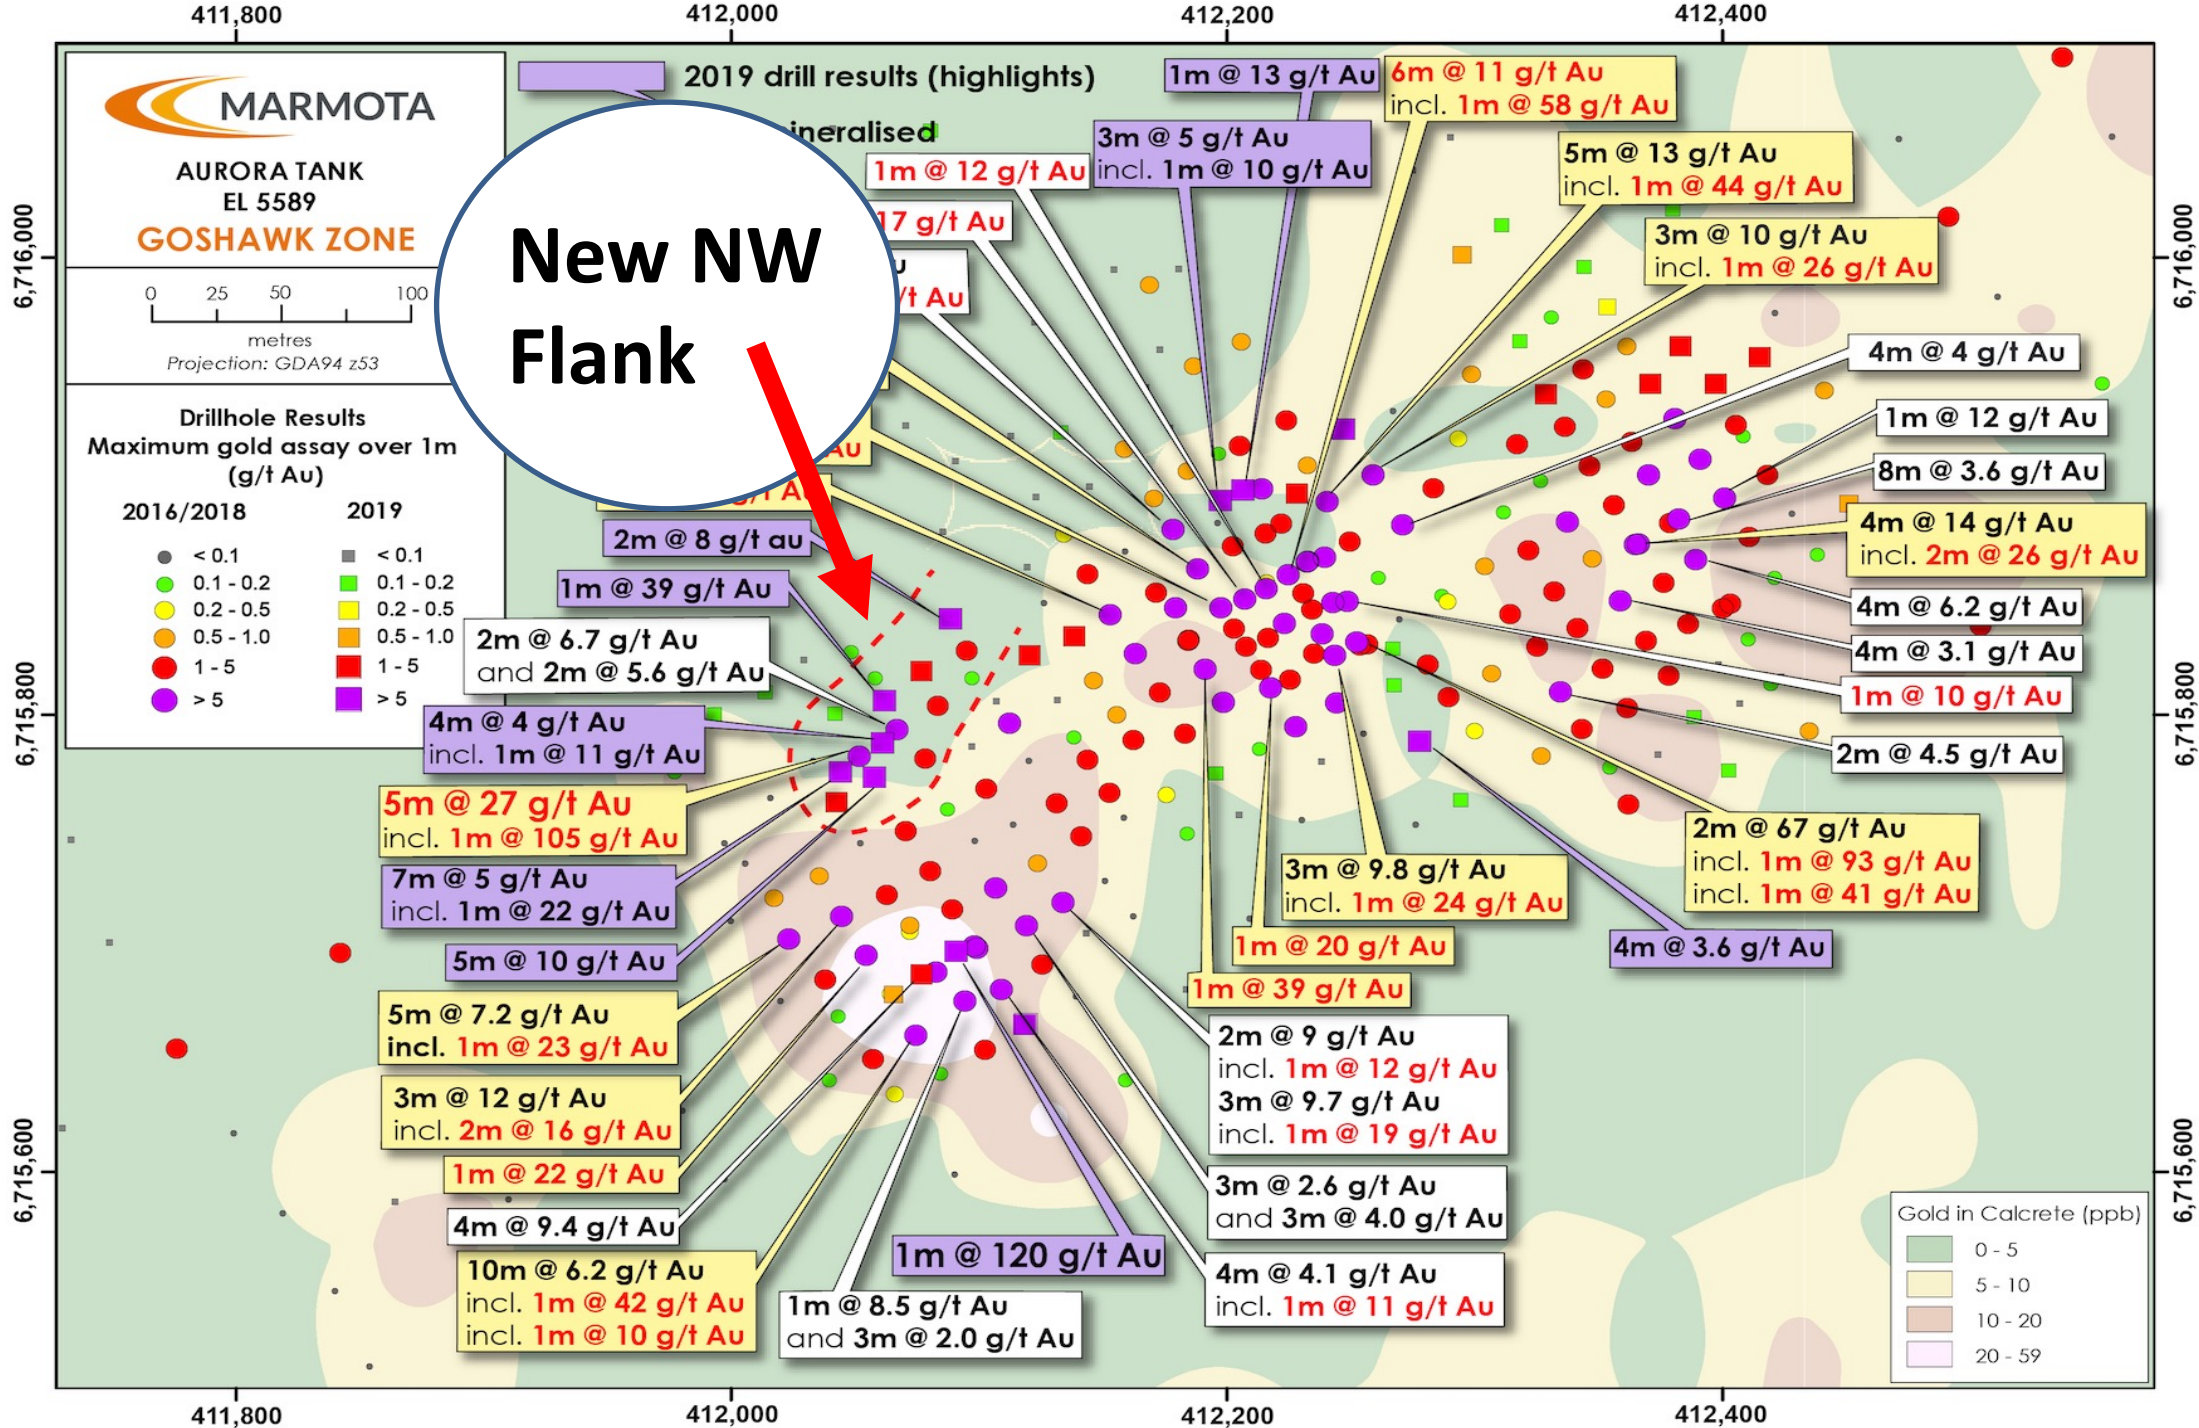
411,800
412,000
412,200
412,400

MARMOTA
AURORA TANK
EL 5589
GOSHAWK ZONE

0 25 50 100
metres
Projection: GDA94 z53

Drillhole Results
Maximum gold assay over 1m
(g/t Au)
2016/2018 2019
< 0.1
0.1 - 0.2
0.2 - 0.5
0.5 - 1.0
1 - 5
> 5

New NW Flank

2019 drill results (highlights)
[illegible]ineralised

1m @ 13 g/t Au
6m @ 11 g/t Au
incl. 1m @ 58 g/t Au
3m @ 5 g/t Au
incl. 1m @ 10 g/t Au
1m @ 12 g/t Au
5m @ 13 g/t Au
incl. 1m @ 44 g/t Au
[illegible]17 g/t Au
3m @ 10 g/t Au
incl. 1m @ 26 g/t Au
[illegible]t Au
4m @ 4 g/t Au
1m @ 12 g/t Au
8m @ 3.6 g/t Au
4m @ 14 g/t Au
incl. 2m @ 26 g/t Au
2m @ 8 g/t au
1m @ 39 g/t Au
4m @ 6.2 g/t Au
2m @ 6.7 g/t Au
and 2m @ 5.6 g/t Au
4m @ 3.1 g/t Au
1m @ 10 g/t Au
4m @ 4 g/t Au
incl. 1m @ 11 g/t Au
2m @ 4.5 g/t Au
5m @ 27 g/t Au
incl. 1m @ 105 g/t Au
2m @ 67 g/t Au
incl. 1m @ 93 g/t Au
incl. 1m @ 41 g/t Au
7m @ 5 g/t Au
incl. 1m @ 22 g/t Au
3m @ 9.8 g/t Au
incl. 1m @ 24 g/t Au
5m @ 10 g/t Au
1m @ 20 g/t Au
4m @ 3.6 g/t Au
1m @ 39 g/t Au
5m @ 7.2 g/t Au
incl. 1m @ 23 g/t Au
2m @ 9 g/t Au
incl. 1m @ 12 g/t Au
3m @ 9.7 g/t Au
incl. 1m @ 19 g/t Au
3m @ 12 g/t Au
incl. 2m @ 16 g/t Au
1m @ 22 g/t Au
3m @ 2.6 g/t Au
and 3m @ 4.0 g/t Au
4m @ 9.4 g/t Au
1m @ 120 g/t Au
10m @ 6.2 g/t Au
incl. 1m @ 42 g/t Au
incl. 1m @ 10 g/t Au
1m @ 8.5 g/t Au
and 3m @ 2.0 g/t Au
4m @ 4.1 g/t Au
incl. 1m @ 11 g/t Au

Gold in Calcrete (ppb)
0 - 5
5 - 10
10 - 20
20 - 59

6,716,000
6,715,800
6,715,600